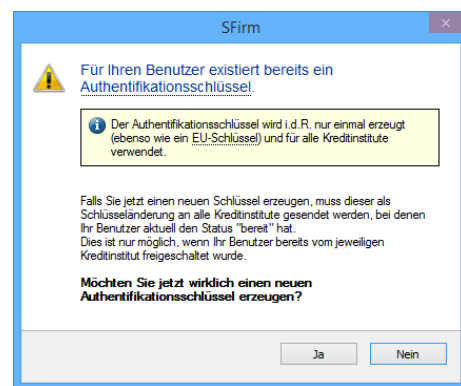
SFirm

Für Ihren Benutzer existiert bereits ein Authentifikationsschlüssel.

Der Authentifikationsschlüssel wird i.d.R. nur einmal erzeugt (ebenso wie ein EU-Schlüssel) und für alle Kreditinstitute verwendet.

Falls Sie jetzt einen neuen Schlüssel erzeugen, muss dieser als Schlüsseländerung an alle Kreditinstitute gesendet werden, bei denen Ihr Benutzer aktuell den Status "bereit" hat.
Dies ist nur möglich, wenn Ihr Benutzer bereits vom jeweiligen Kreditinstitut freigeschaltet wurde.

Möchten Sie jetzt wirklich einen neuen Authentifikationsschlüssel erzeugen?

Ja
Nein